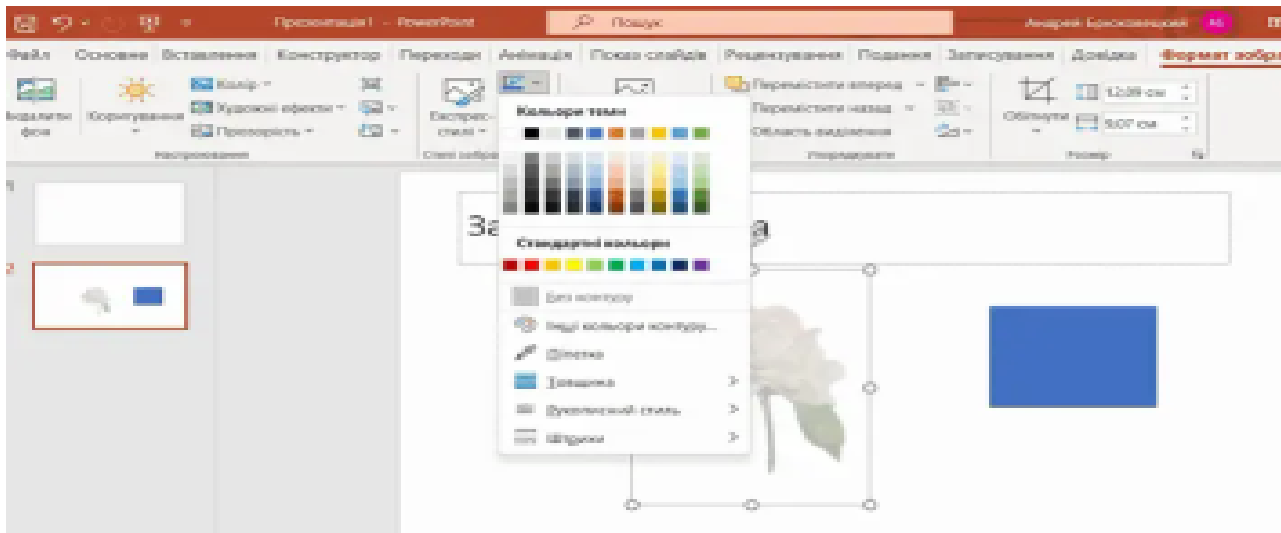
Презентація1 - PowerPoint
Пошук
Андрій Брюховецький
Файл Основне Вставлення Конструктор Переходи Анімація Показ слайдів Рецензування Подання Записування Довідка Формат зобра
Видалити фон
Коригування
Колір
Художні ефекти
Прозорість
Настроювання
Експрес-стилі
Стилі зобра
Кольори тем
Стандартні кольори
Без контуру
Інші кольори контуру...
Піпетка
Товщина
Пунктирний стиль
Штрихи
Перемістити вперед
Перемістити назад
Область виділення
Упорядкувати
Обтинати
12,09 см
9,07 см
Розмір
1
2
За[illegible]а